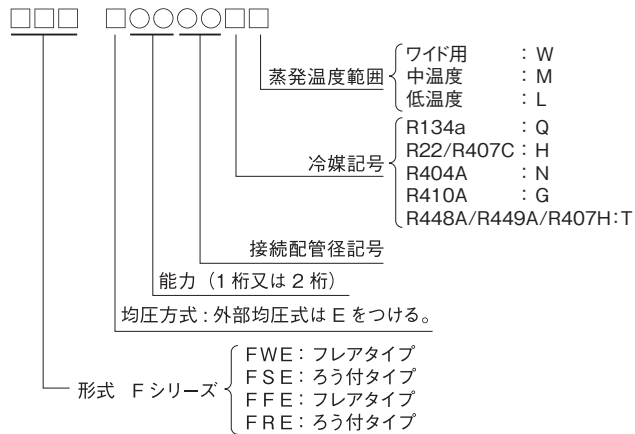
□□□ □○○○○□□

蒸発温度範囲
ワイド用 : W
中温度 : M
低温度 : L

冷媒記号
R134a : Q
R22/R407C : H
R404A : N
R410A : G
R448A/R449A/R407H : T

接続配管径記号

能力（1 桁又は 2 桁）

均圧方式：外部均圧式は E をつける。

形式 F シリーズ
FWE：フレアタイプ
FSE：ろう付タイプ
FFE：フレアタイプ
FRE：ろう付タイプ